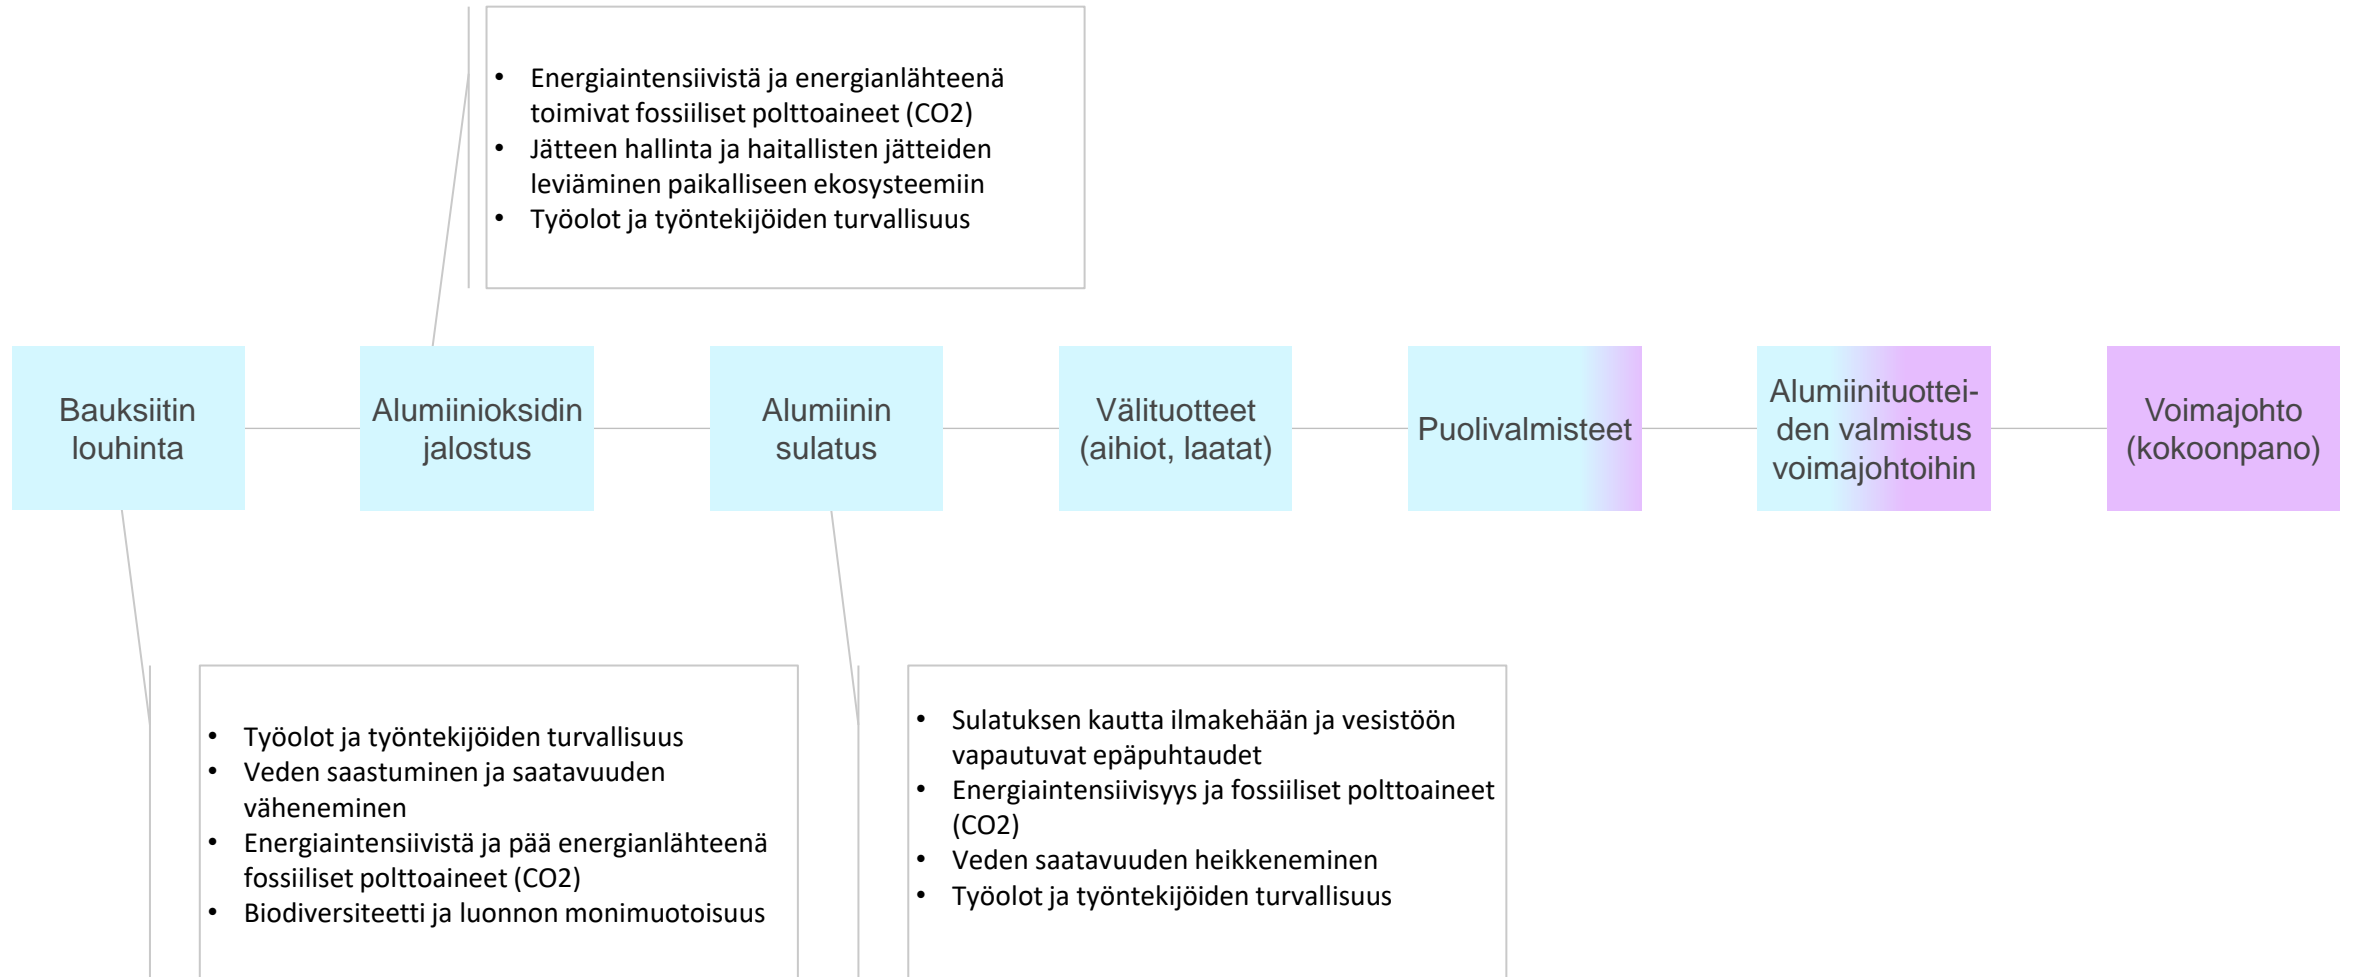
• Energiaintensiivistä ja energianlähteenä toimivat fossiiliset polttoaineet (CO2)
• Jätteen hallinta ja haitallisten jätteiden leviäminen paikalliseen ekosysteemiin
• Työolot ja työntekijöiden turvallisuus

Bauksiitin louhinta

Alumiinioksidin jalostus

Alumiinin sulatus

Välituotteet (aihiot, laatat)

Puolivalmisteet

Alumiinituottei-den valmistus voimajohtoihin

Voimajohto (kokoonpano)

• Työolot ja työntekijöiden turvallisuus
• Veden saastuminen ja saatavuuden väheneminen
• Energiaintensiivistä ja pää energianlähteenä fossiiliset polttoaineet (CO2)
• Biodiversiteetti ja luonnon monimuotoisuus

• Sulatuksen kautta ilmakehään ja vesistöön vapautuvat epäpuhtaudet
• Energiaintensiivisyys ja fossiiliset polttoaineet (CO2)
• Veden saatavuuden heikkeneminen
• Työolot ja työntekijöiden turvallisuus